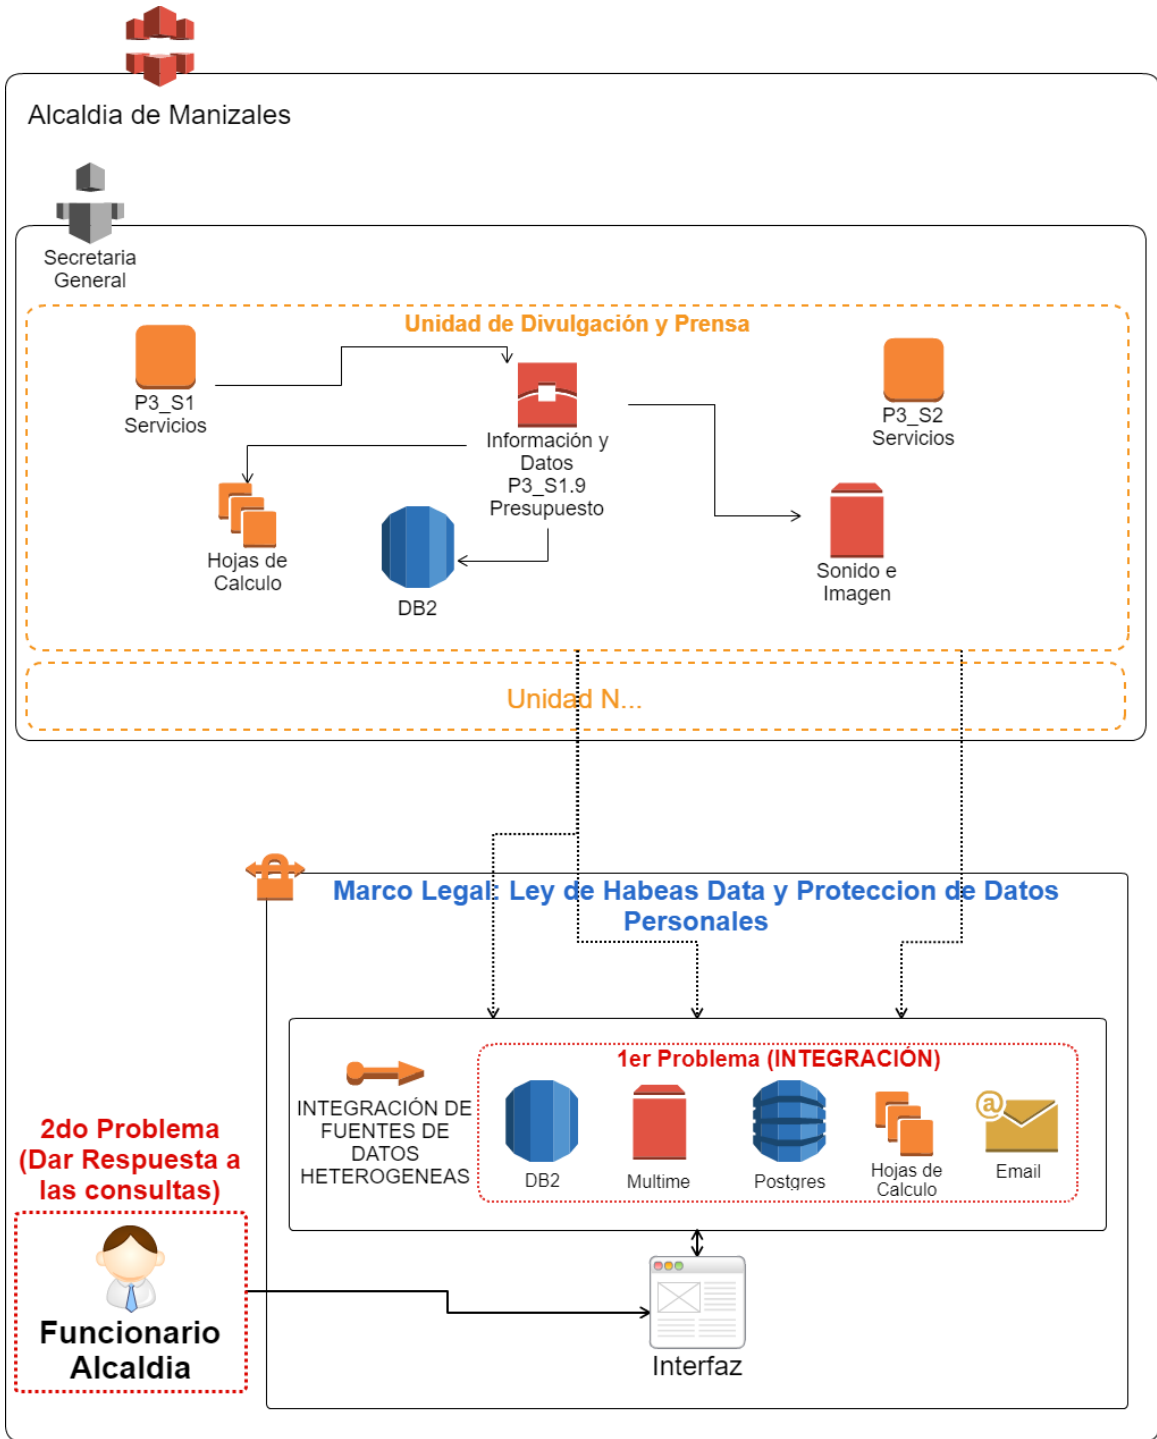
Alcaldia de Manizales

Secretaria General

Unidad de Divulgación y Prensa

P3_S1 Servicios

Información y Datos P3_S1.9 Presupuesto

P3_S2 Servicios

Hojas de Calculo

DB2

Sonido e Imagen

Unidad N...

Marco Legal: Ley de Habeas Data y Proteccion de Datos Personales

INTEGRACIÓN DE FUENTES DE DATOS HETEROGENEAS

1er Problema (INTEGRACIÓN)

DB2

Multime

Postgres

Hojas de Calculo

Email

2do Problema (Dar Respuesta a las consultas)

Funcionario Alcaldia

Interfaz